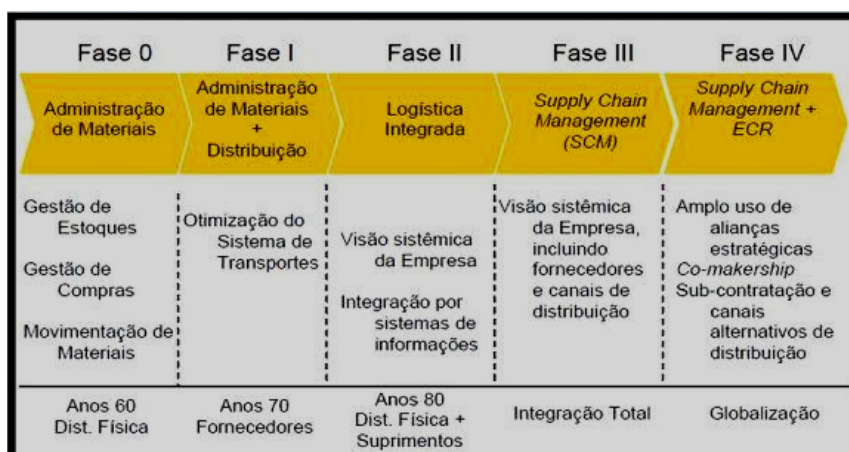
| Fase 0 | Fase I | Fase II | Fase III | Fase IV |
|---|---|---|---|---|
| Administração de Materiais | Administração de Materiais + Distribuição | Logística Integrada | *Supply Chain Management (SCM)* | *Supply Chain Management + ECR* |
| Gestão de Estoques<br>Gestão de Compras<br>Movimentação de Materiais | Otimização do Sistema de Transportes | Visão sistêmica da Empresa<br>Integração por sistemas de informações | Visão sistêmica da Empresa, incluindo fornecedores e canais de distribuição | Amplo uso de alianças estratégicas<br>*Co-makership*<br>Sub-contratação e canais alternativos de distribuição |
| Anos 60<br>Dist. Física | Anos 70<br>Fornecedores | Anos 80<br>Dist. Física + Suprimentos | Integração Total | Globalização |